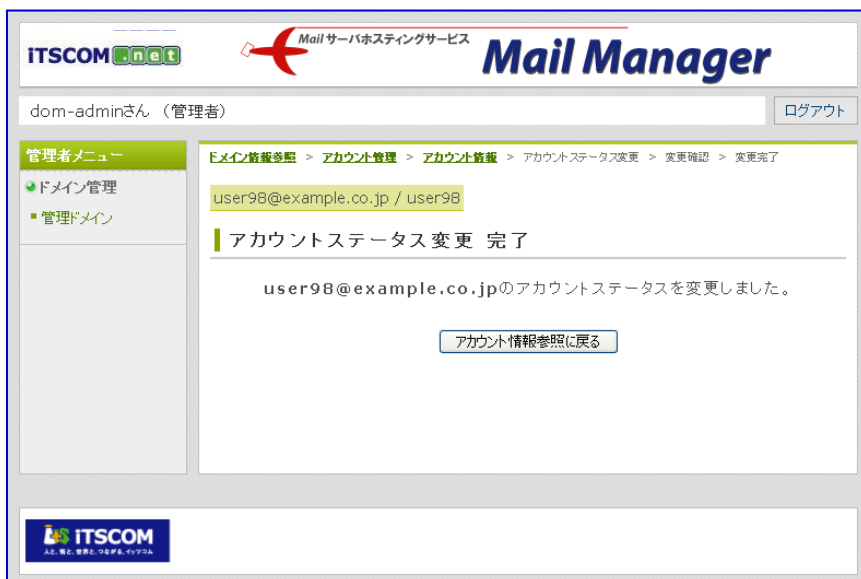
iTSCOM .net

Mailサーバホスティングサービス Mail Manager

dom-adminさん （管理者）

ログアウト

管理者メニュー

ドメイン管理

管理ドメイン

ドメイン情報参照 > アカウント管理 > アカウント情報 > アカウントステータス変更 > 変更確認 > 変更完了

user98@example.co.jp / user98

アカウントステータス変更 完了

user98@example.co.jpのアカウントステータスを変更しました。

アカウント情報参照に戻る

iTSCOM

人と、街と、世界と、つながる。イッツコム